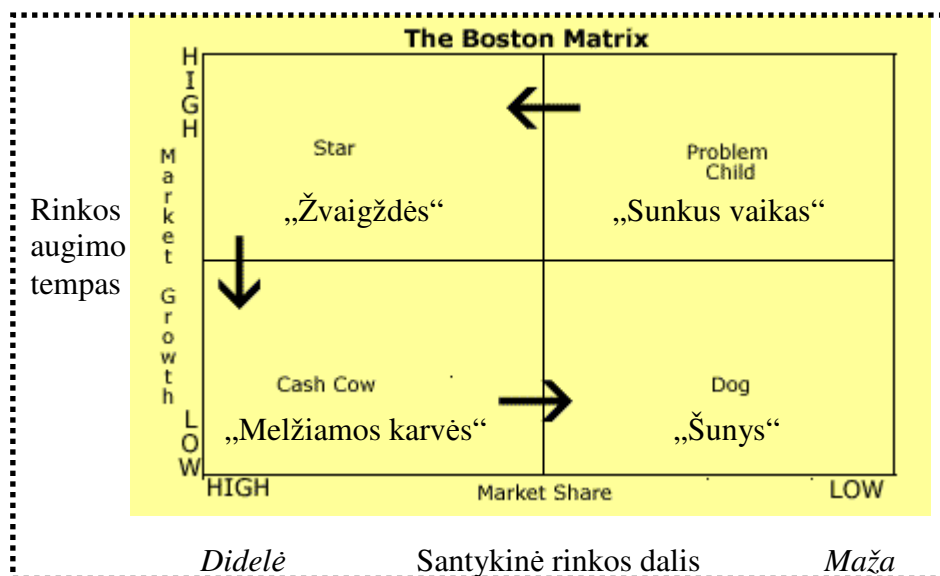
The Boston Matrix

HIGH

Market Growth

LOW

Rinkos augimo tempas

Star

„Žvaigždės“

Problem Child

„Sunkus vaikas“

Cash Cow

„Melžiamos karvės“

Dog

„Šunys“

HIGH

Market Share

LOW

*Didelė* Santykinė rinkos dalis *Maža*